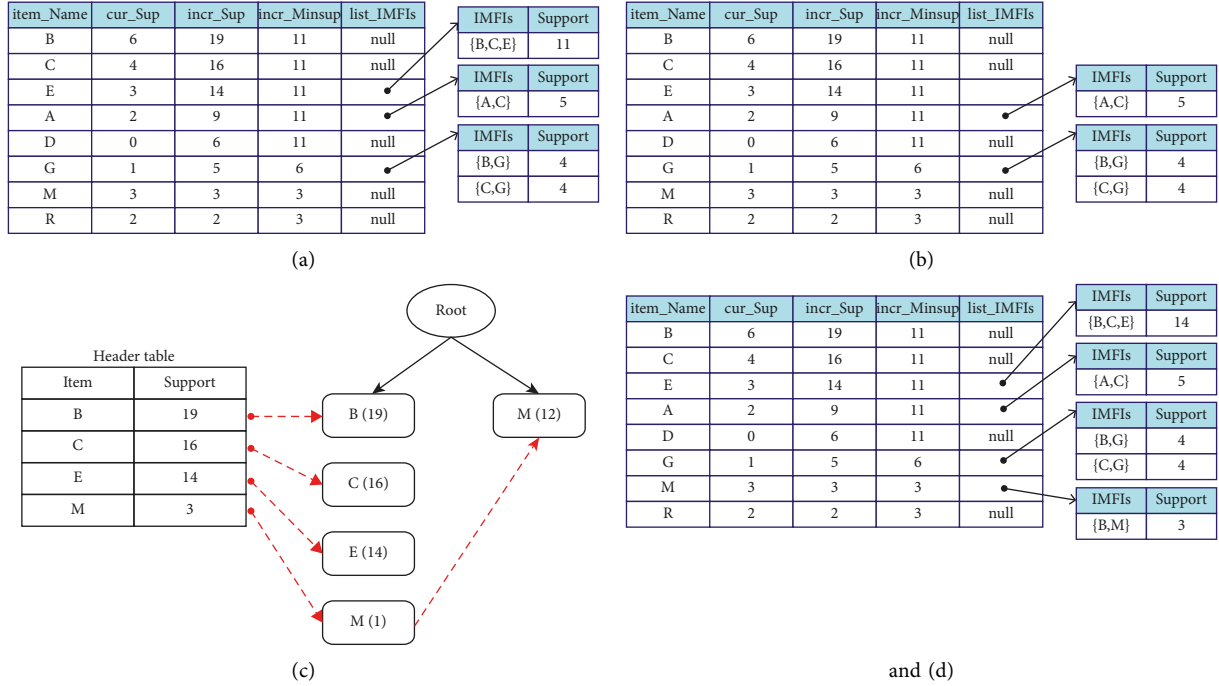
| item_Name | cur_Sup | incr_Sup | incr_Minsup | list_IMFIs |
|---|---|---|---|---|
| B | 6 | 19 | 11 | null |
| C | 4 | 16 | 11 | null |
| E | 3 | 14 | 11 | |
| A | 2 | 9 | 11 | |
| D | 0 | 6 | 11 | null |
| G | 1 | 5 | 6 | |
| M | 3 | 3 | 3 | null |
| R | 2 | 2 | 3 | null |

| IMFIs | Support |
|---|---|
| {B,C,E} | 11 |

| IMFIs | Support |
|---|---|
| {A,C} | 5 |

| IMFIs | Support |
|---|---|
| {B,G} | 4 |
| {C,G} | 4 |

(a)

| item_Name | cur_Sup | incr_Sup | incr_Minsup | list_IMFIs |
|---|---|---|---|---|
| B | 6 | 19 | 11 | null |
| C | 4 | 16 | 11 | null |
| E | 3 | 14 | 11 | |
| A | 2 | 9 | 11 | |
| D | 0 | 6 | 11 | null |
| G | 1 | 5 | 6 | |
| M | 3 | 3 | 3 | null |
| R | 2 | 2 | 3 | null |

| IMFIs | Support |
|---|---|
| {A,C} | 5 |

| IMFIs | Support |
|---|---|
| {B,G} | 4 |
| {C,G} | 4 |

(b)

Root

Header table

| Item | Support |
|---|---|
| B | 19 |
| C | 16 |
| E | 14 |
| M | 3 |

B (19)
M (12)
C (16)
E (14)
M (1)

(c)

| item_Name | cur_Sup | incr_Sup | incr_Minsup | list_IMFIs |
|---|---|---|---|---|
| B | 6 | 19 | 11 | null |
| C | 4 | 16 | 11 | null |
| E | 3 | 14 | 11 | |
| A | 2 | 9 | 11 | |
| D | 0 | 6 | 11 | null |
| G | 1 | 5 | 6 | |
| M | 3 | 3 | 3 | |
| R | 2 | 2 | 3 | null |

| IMFIs | Support |
|---|---|
| {B,C,E} | 14 |

| IMFIs | Support |
|---|---|
| {A,C} | 5 |

| IMFIs | Support |
|---|---|
| {B,G} | 4 |
| {C,G} | 4 |

| IMFIs | Support |
|---|---|
| {B,M} | 3 |

and (d)